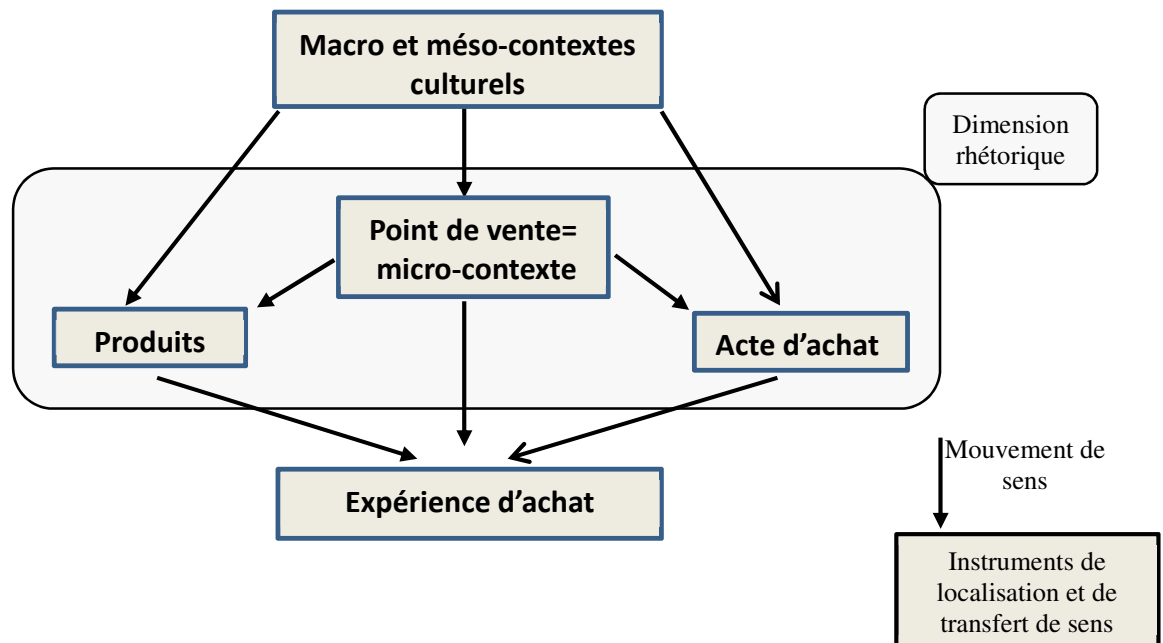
Macro et méso-contextes culturels

Dimension rhétorique

Point de vente= micro-contexte

Produits

Acte d’achat

Expérience d’achat

Mouvement de sens

Instruments de localisation et de transfert de sens